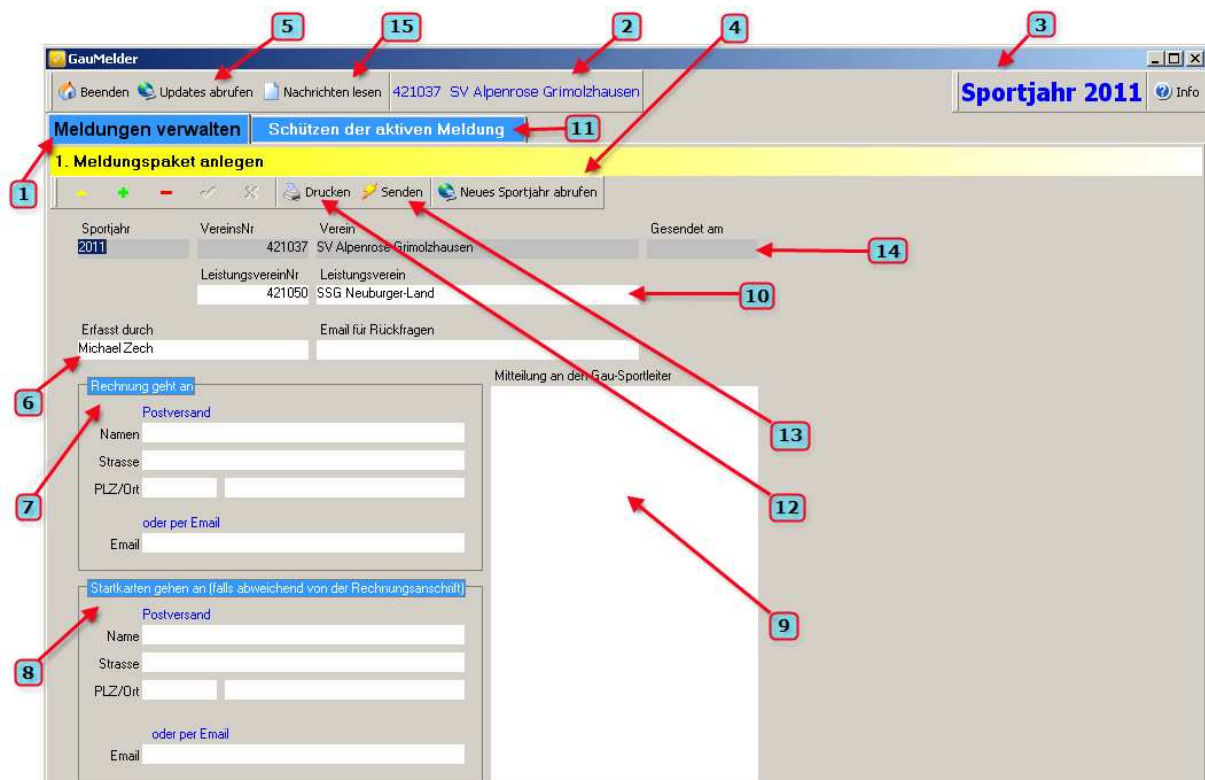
5 15 2 4 3

GauMelder

Beenden Updates abrufen Nachrichten lesen 421037 SV Alpenrose Grimolzhausen

Sportjahr 2011 Info

Meldungen verwalten Schützen der aktiven Meldung 11

1

1. Meldungspaket anlegen

Drucken Senden Neues Sportjahr abrufen

Sportjahr
2011

VereinsNr
421037

Verein
SV Alpenrose Grimolzhausen

Gesendet am

14

LeistungsvereinNr
421050

Leistungsverein
SSG Neuburger-Land

10

Erfasst durch
Michael Zech

Email für Rückfragen

6

Rechnung geht an

Postversand

Namen

Strasse

PLZ/Ort

oder per Email

Email

7

Mitteilung an den Gau-Sportleiter

13

12

9

Startkarten gehen an (falls abweichend von der Rechnungsanschrift)

Postversand

Name

Strasse

PLZ/Ort

oder per Email

Email

8